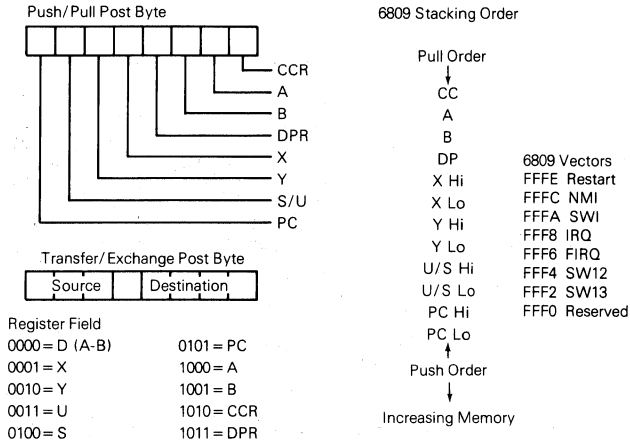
Push/Pull Post Byte

CCR
A
B
DPR
X
Y
S/U
PC

Transfer/Exchange Post Byte

| Source | Destination |
|---|---|

Register Field

0000 = D (A-B)
0001 = X
0010 = Y
0011 = U
0100 = S
0101 = PC
1000 = A
1001 = B
1010 = CCR
1011 = DPR

6809 Stacking Order

Pull Order
CC
A
B
DP
X Hi
X Lo
Y Hi
Y Lo
U/S Hi
U/S Lo
PC Hi
PC Lo
Push Order
Increasing Memory

6809 Vectors
FFFE Restart
FFFC NMI
FFFA SWI
FFF8 IRQ
FFF6 FIRQ
FFF4 SW12
FFF2 SW13
FFF0 Reserved